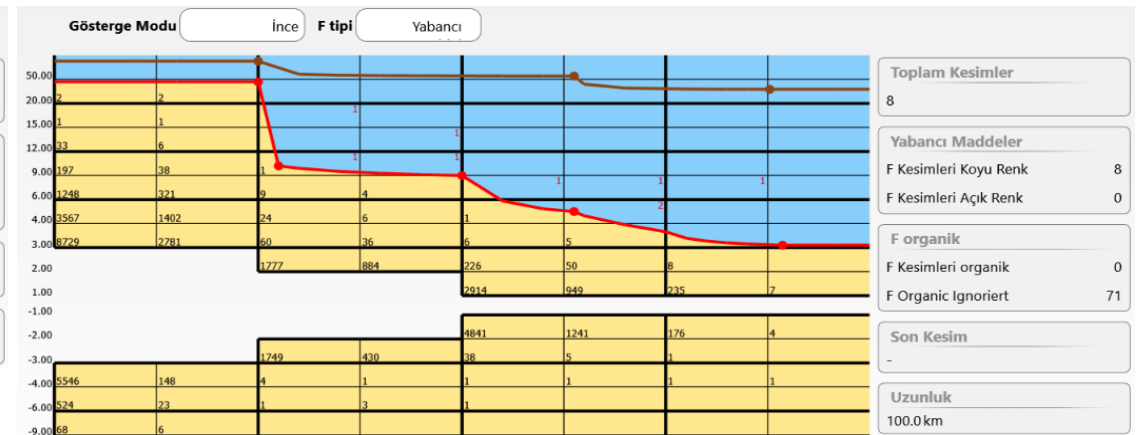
Gösterge Modu İnce F tipi Yabancı

| | | | | | | | |
|---|---|---|---|---|---|---|---|
| 50.00 | | | | | | | |
| 20.00 | 2 | 2 | | | | | |
| 15.00 | 1 | 1 | | 1 | 1 | | |
| 12.00 | 33 | 6 | | 1 | 1 | | |
| 9.00 | 197 | 38 | 1 | | | 1 | 1 | 1 |
| 6.00 | 1248 | 321 | 9 | 4 | | | 2 |
| 4.00 | 3567 | 1402 | 24 | 6 | 1 | | |
| 3.00 | 8729 | 2781 | 60 | 36 | 6 | 5 | |
| 2.00 | | | 1777 | 884 | 226 | 50 | 8 |
| 1.00 | | | | | 2914 | 949 | 235 | 7 |
| -1.00 | | | | | | | |
| -2.00 | | | | | 4841 | 1241 | 176 | 4 |
| -3.00 | | | 1749 | 430 | 38 | 5 | 1 |
| -4.00 | 5546 | 148 | 4 | 1 | 1 | 1 | 1 | 1 |
| -6.00 | 524 | 23 | 1 | 3 | 1 | | |
| -9.00 | 68 | 6 | | | | | |

Toplam Kesimler
8

Yabancı Maddeler
F Kesimleri Koyu Renk 8
F Kesimleri Açık Renk 0

F organik
F Kesimleri organik 0
F Organic Ignoriert 71

Son Kesim
-

Uzunluk
100.0 km